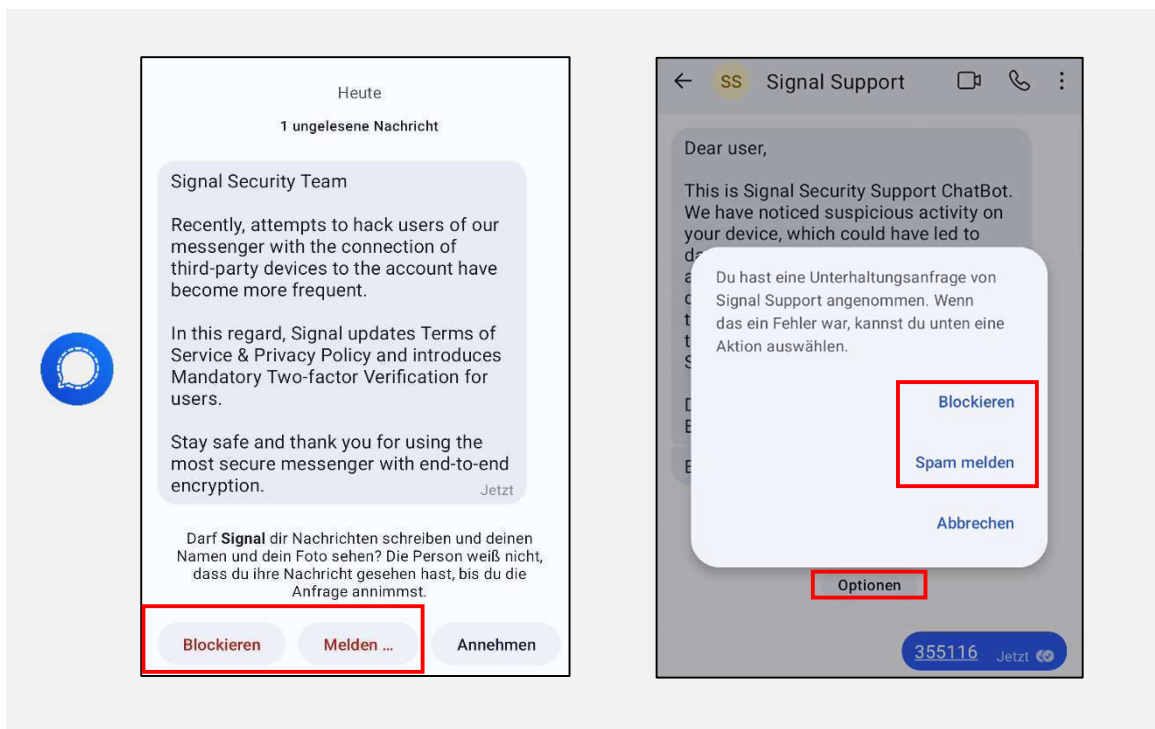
Heute

1 ungelesene Nachricht

Signal Security Team

Recently, attempts to hack users of our messenger with the connection of third-party devices to the account have become more frequent.

In this regard, Signal updates Terms of Service & Privacy Policy and introduces Mandatory Two-factor Verification for users.

Stay safe and thank you for using the most secure messenger with end-to-end encryption.

Jetzt

Darf **Signal** dir Nachrichten schreiben und deinen Namen und dein Foto sehen? Die Person weiß nicht, dass du ihre Nachricht gesehen hast, bis du die Anfrage annimmst.

Blockieren

Melden ...

Annehmen

SS Signal Support

Dear user,

This is Signal Security Support ChatBot. We have noticed suspicious activity on your device, which could have led to d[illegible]

Du hast eine Unterhaltungsanfrage von Signal Support angenommen. Wenn das ein Fehler war, kannst du unten eine Aktion auswählen.

Blockieren

Spam melden

Abbrechen

Optionen

355116 Jetzt